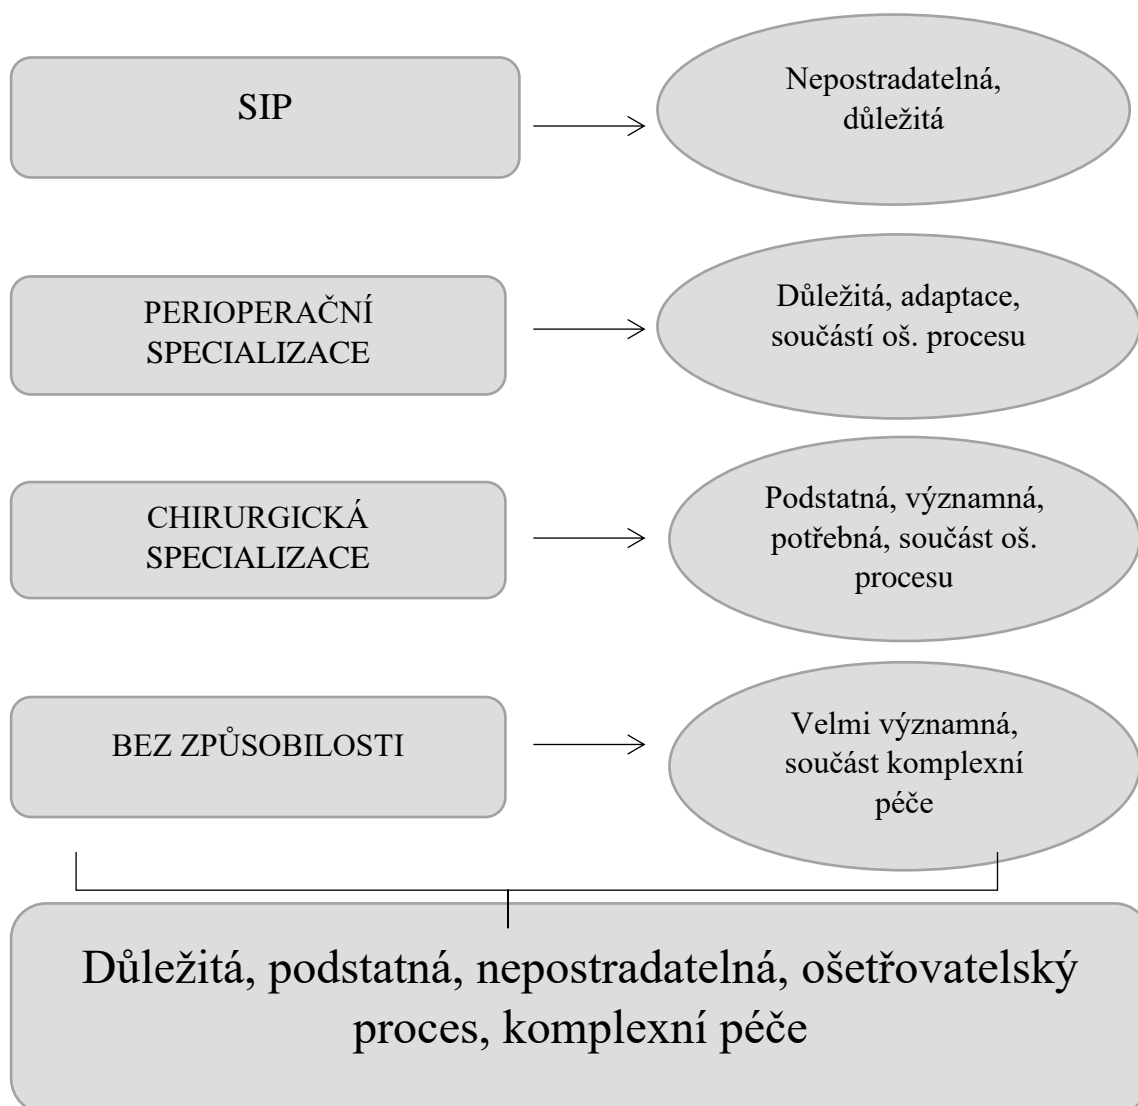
SIP

Nepostradatelná, důležitá

PERIOPERAČNÍ SPECIALIZACE

Důležitá, adaptace, součástí oš. procesu

CHIRURGICKÁ SPECIALIZACE

Podstatná, významná, potřebná, součást oš. procesu

BEZ ZPŮSOBILOSTI

Velmi významná, součást komplexní péče

Důležitá, podstatná, nepostradatelná, ošetřovatelský proces, komplexní péče